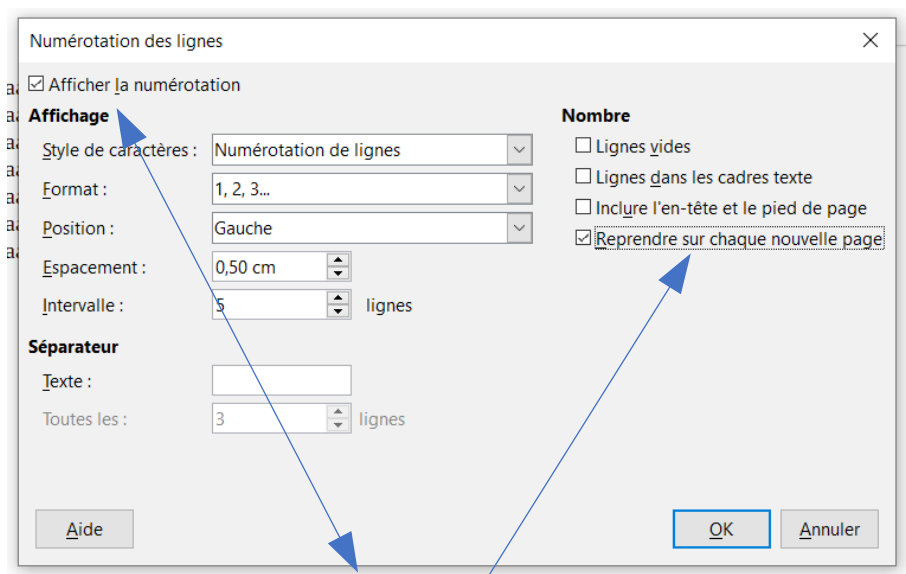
Numérotation des lignes

☑ Afficher la numérotation

Affichage

Style de caractères : Numérotation de lignes

Format : 1, 2, 3...

Position : Gauche

Espacement : 0,50 cm

Intervalle : 5 lignes

Séparateur

Texte :

Toutes les : 3 lignes

Nombre

☐ Lignes vides

☐ Lignes dans les cadres texte

☐ Inclure l'en-tête et le pied de page

☑ Reprendre sur chaque nouvelle page

Aide

OK

Annuler